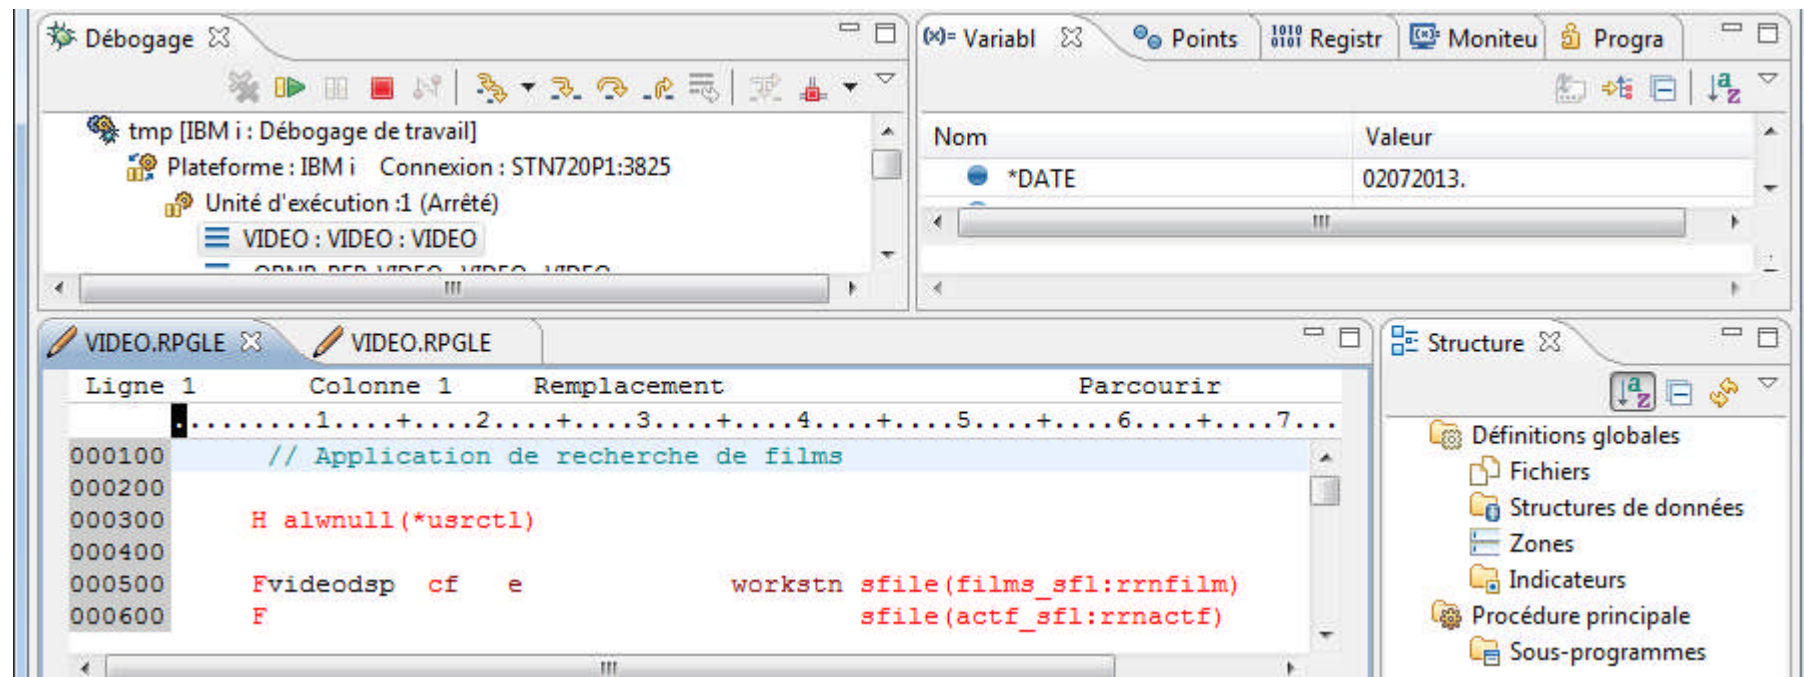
Débogage

tmp [IBM i : Débogage de travail]
Plateforme : IBM i Connexion : STN720P1:3825
Unité d'exécution :1 (Arrêté)
VIDEO : VIDEO : VIDEO
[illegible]

(x)= Variabl Points Registr Moniteu Progra

| Nom | Valeur |
|---|---|
| *DATE | 02072013. |

VIDEO.RPGLE VIDEO.RPGLE

Ligne 1 Colonne 1 Remplacement Parcourir

.........1....+....2....+....3....+....4....+....5....+....6....+....7...

000100 // Application de recherche de films
000200
000300 H alwnull(*usrctl)
000400
000500 Fvideodsp cf e workstn sfile(films_sfl:rrnfilm)
000600 F sfile(actf_sfl:rrnactf)

Structure

Définitions globales
Fichiers
Structures de données
Zones
Indicateurs
Procédure principale
Sous-programmes